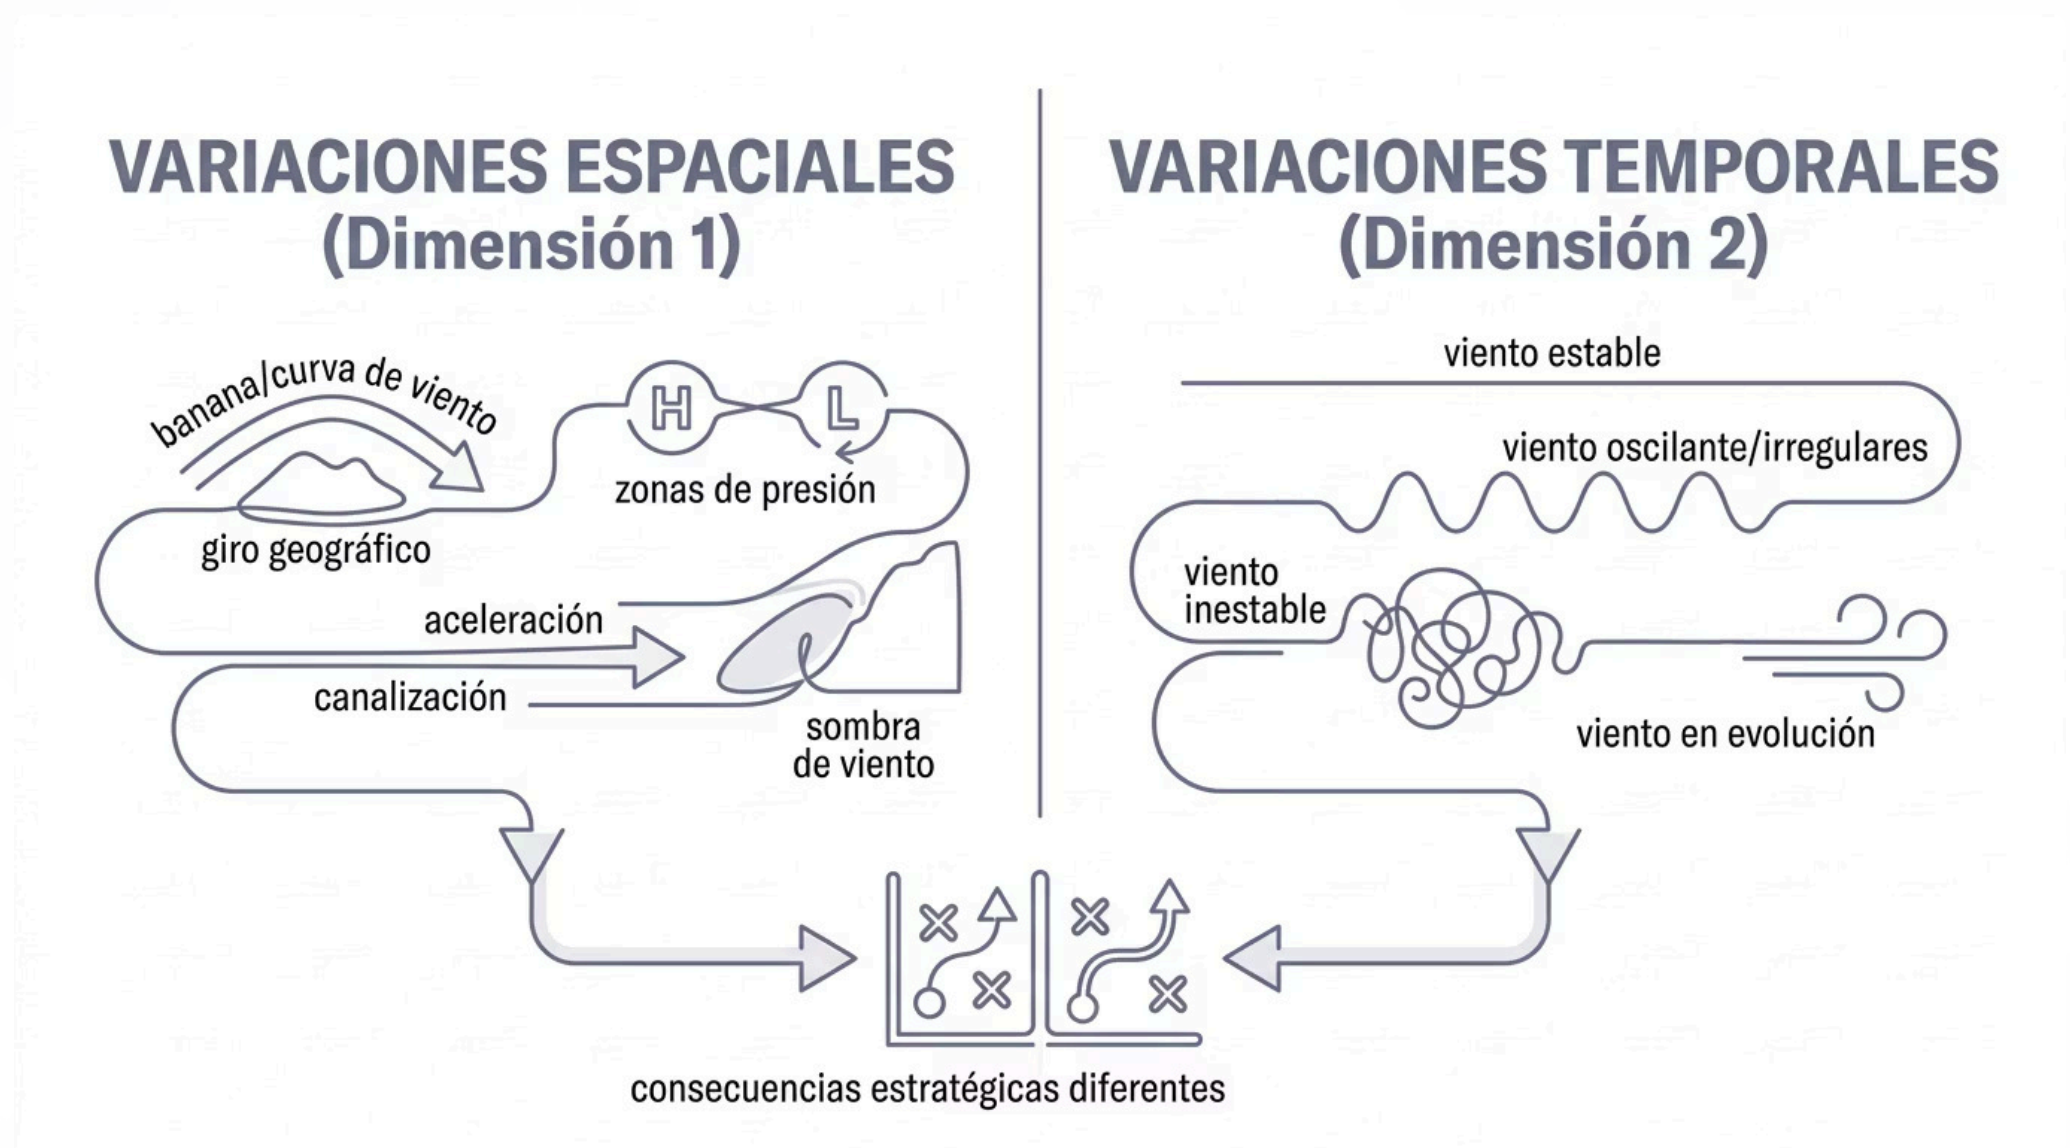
VARIACIONES ESPACIALES
(Dimensión 1)

banana/curva de viento

H

L

zonas de presión

giro geográfico

aceleración

canalización

sombra de viento

VARIACIONES TEMPORALES
(Dimensión 2)

viento estable

viento oscilante/irregulares

viento inestable

viento en evolución

consecuencias estratégicas diferentes